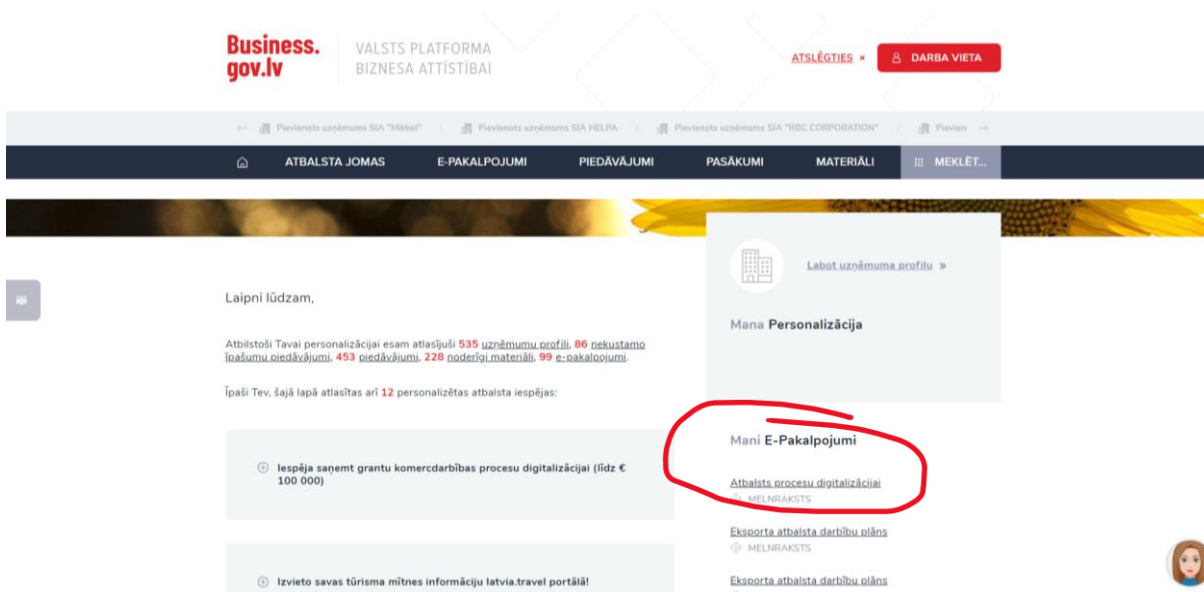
Business.
gov.lv

VALSTS PLATFORMA
BIZNESA ATTĪSTĪBAI

ATSLĒGTIES ×

DARBA VIETA

← Pievienots uzņēmums SIA "Mikkel" | Pievienots uzņēmums SIA HELPA | Pievienots uzņēmums SIA "RBC CORPORATION" | Pievien →

ATBALSTA JOMAS
E-PAKALPOJUMI
PIEDĀVĀJUMI
PASĀKUMI
MATERIĀLI
MEKLĒT...

Labot uzņēmuma profilu »

Mana Personalizācija

Laipni lūdzam,

Atbilstoši Tavai personalizācijai esam atlasījuši 535 uzņēmumu profili, 86 nekustamo īpašumu piedāvājumi, 453 piedāvājumi, 228 noderīgi materiāli, 99 e-pakalpojumi.

Īpaši Tev, šajā lapā atlasītas arī 12 personalizētas atbalsta iespējas:

Iespēja saņemt grantu komercdarbības procesu digitalizācijai (līdz € 100 000)

Izvieto savas tūrisma mītnes informāciju latvia.travel portālā!

Mani E-Pakalpojumi

Atbalsts procesu digitalizācijai
MELNRAKSTS

Eksporta atbalsta darbību plāns
MELNRAKSTS

Eksporta atbalsta darbību plāns